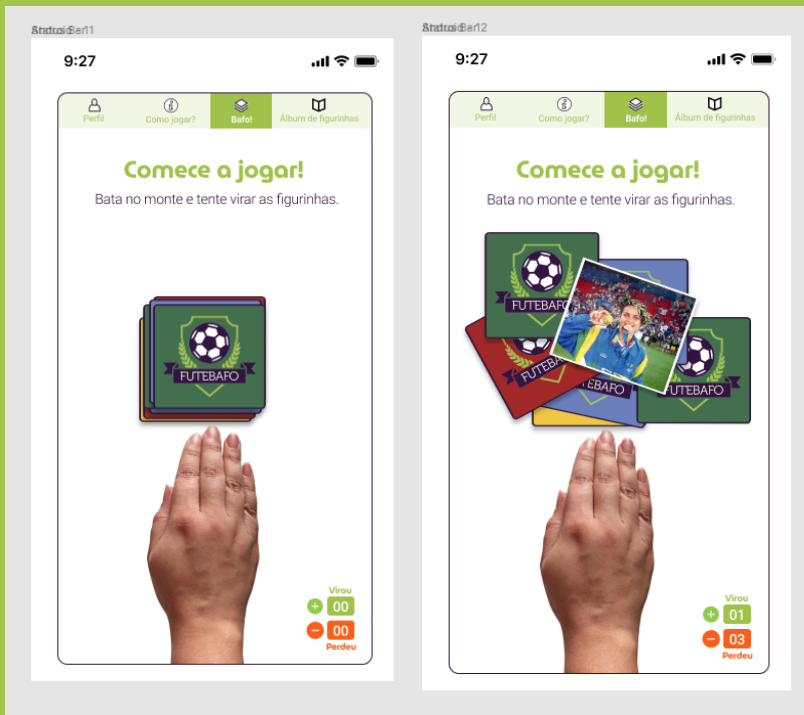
Status Bar11

9:27

Perfil
Como jogar?
Bafo!
Álbum de figurinhas

Comece a jogar!

Bata no monte e tente virar as figurinhas.

FUTEBAFO

Virou
+ 00
− 00
Perdeu

Status Bar12

9:27

Perfil
Como jogar?
Bafo!
Álbum de figurinhas

Comece a jogar!

Bata no monte e tente virar as figurinhas.

FUTEBAFO
FUTEBAFO
FUTEBAFO
FUTEBAFO

Virou
+ 01
− 03
Perdeu